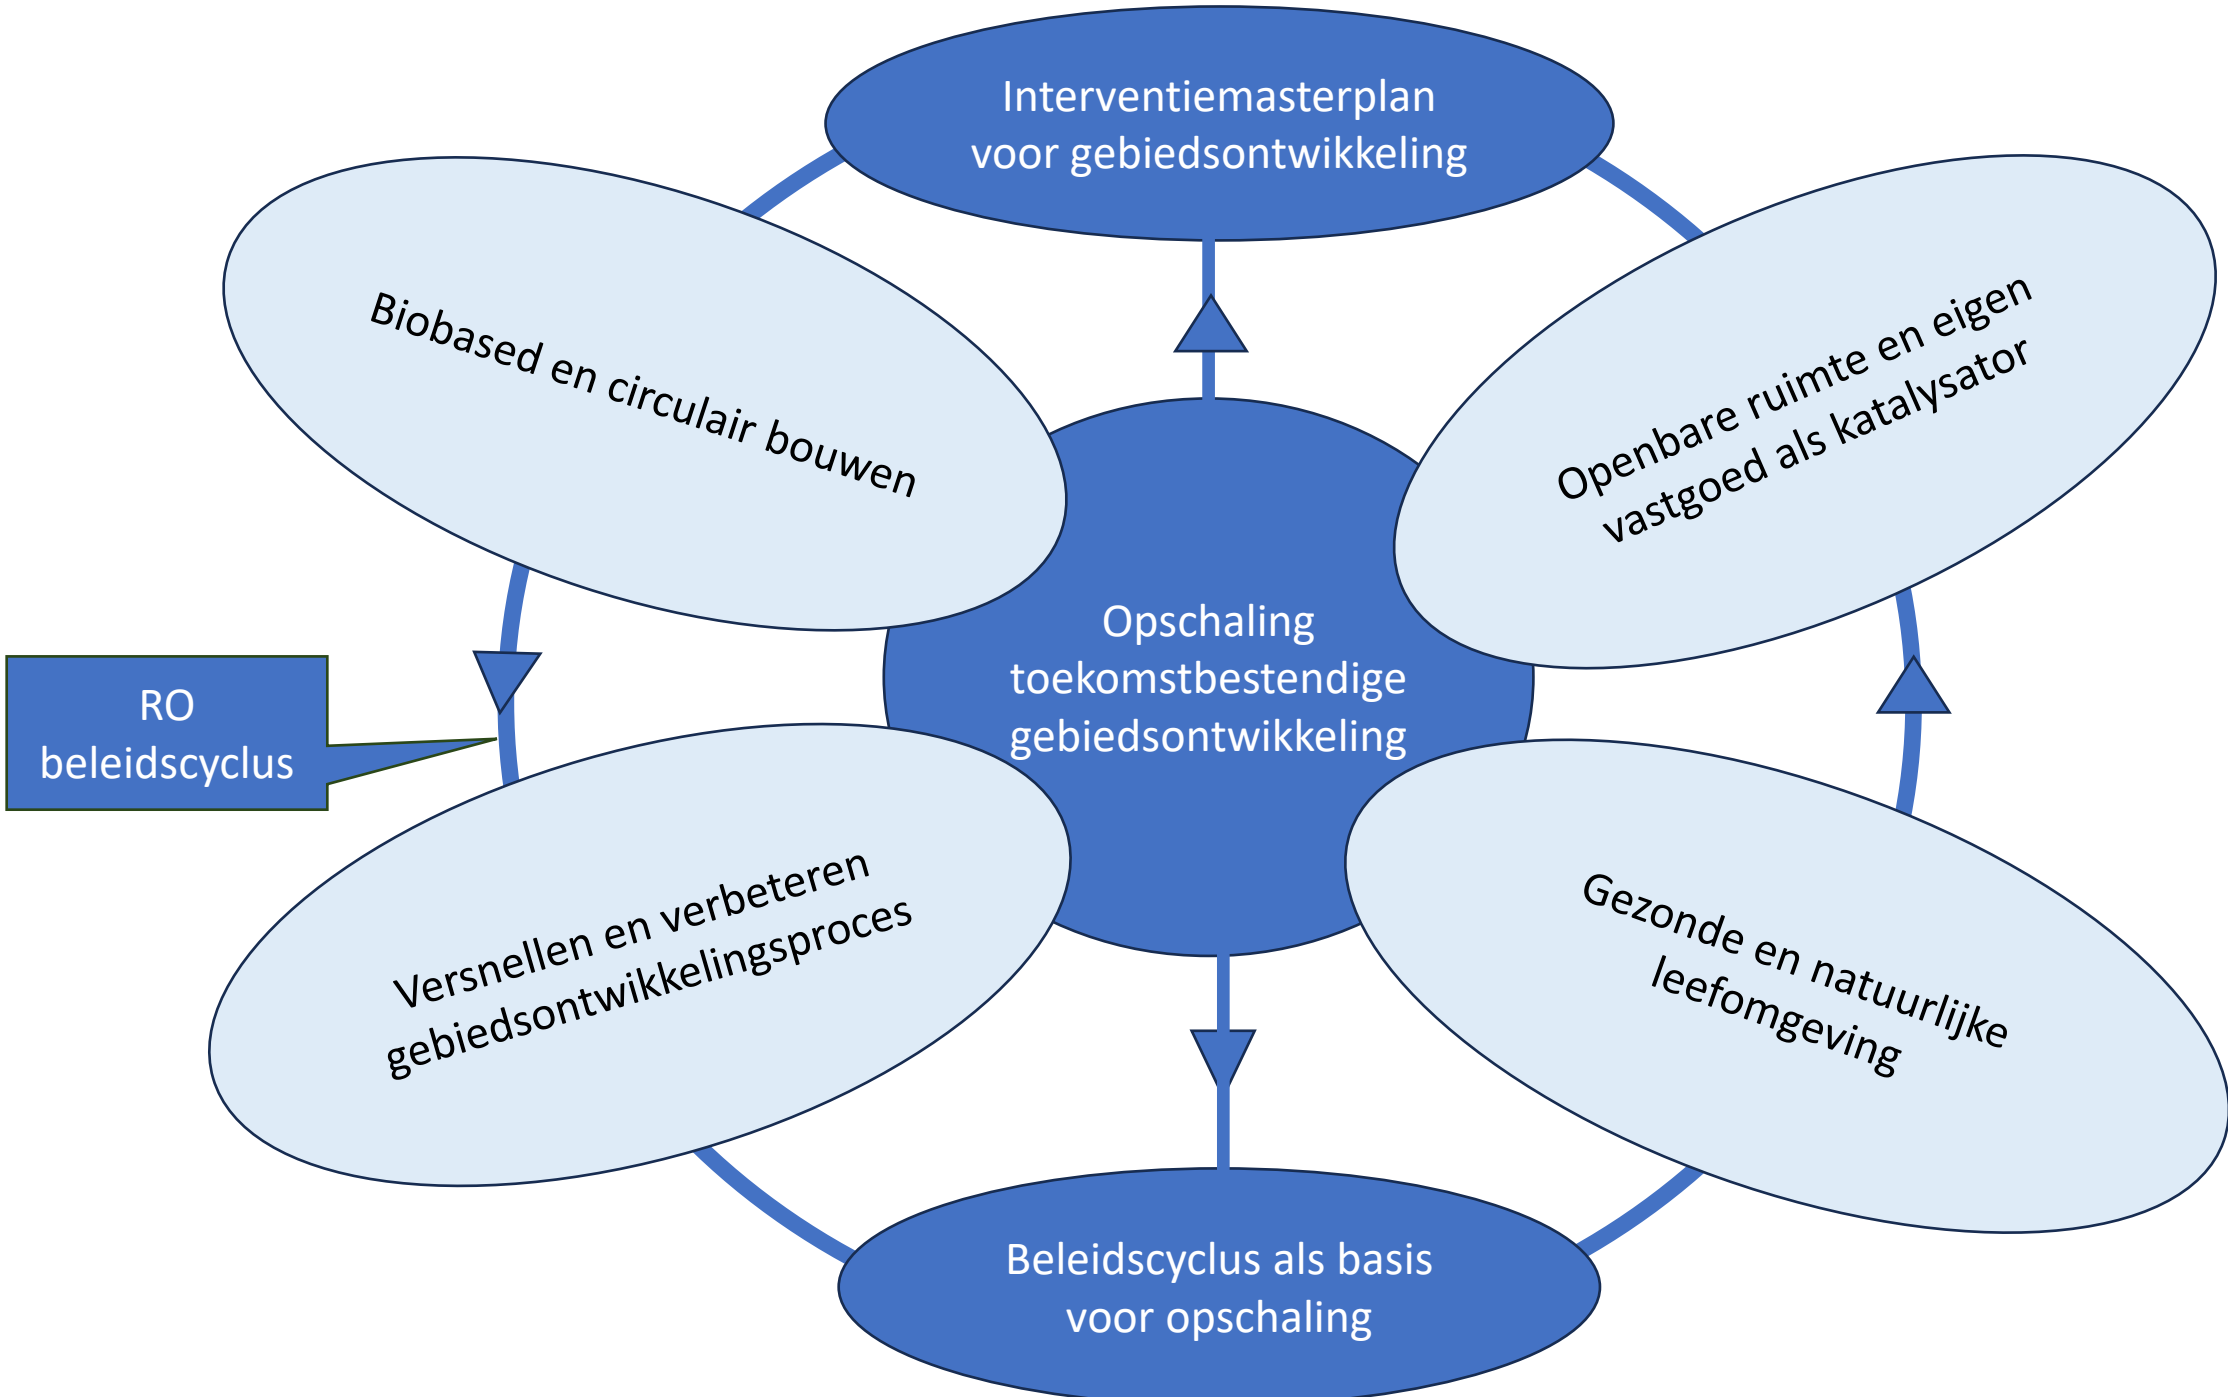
Interventiemasterplan voor gebiedsontwikkeling

Biobased en circulair bouwen

Openbare ruimte en eigen vastgoed als katalysator

Opschaling toekomstbestendige gebiedsontwikkeling

RO beleidscyclus

Versnellen en verbeteren gebiedsontwikkelingsproces

Gezonde en natuurlijke leefomgeving

Beleidscyclus als basis voor opschaling